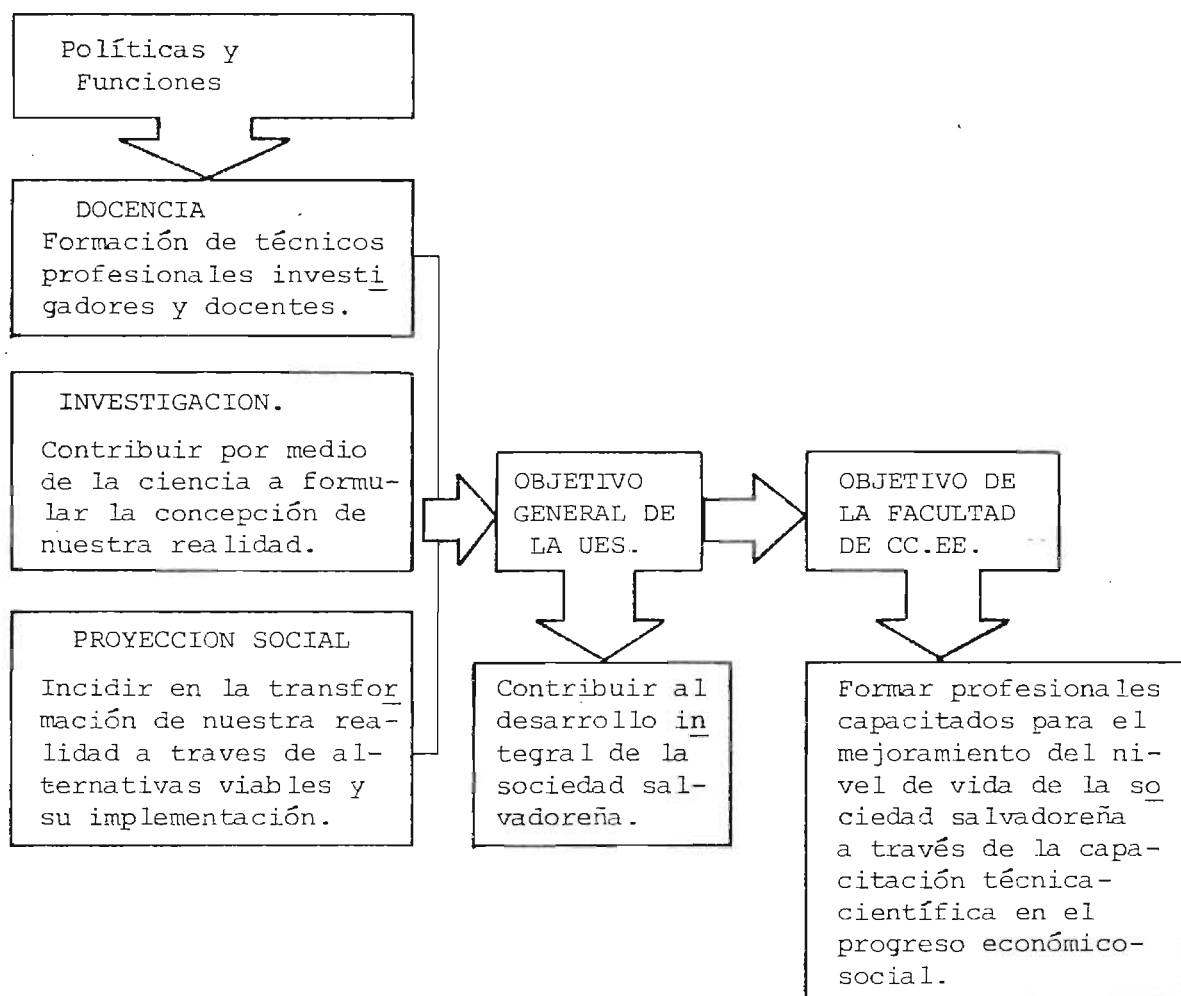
Políticas y Funciones

DOCENCIA
Formación de técnicos profesionales investigadores y docentes.

INVESTIGACION.
Contribuir por medio de la ciencia a formular la concepción de nuestra realidad.

PROYECCION SOCIAL
Incidir en la transformación de nuestra realidad a traves de alternativas viables y su implementación.

OBJETIVO GENERAL DE LA UES.

Contribuir al desarrollo integral de la sociedad salvadoreña.

OBJETIVO DE LA FACULTAD DE CC.EE.

Formar profesionales capacitados para el mejoramiento del nivel de vida de la sociedad salvadoreña a través de la capacitación técnica-científica en el progreso económico-social.